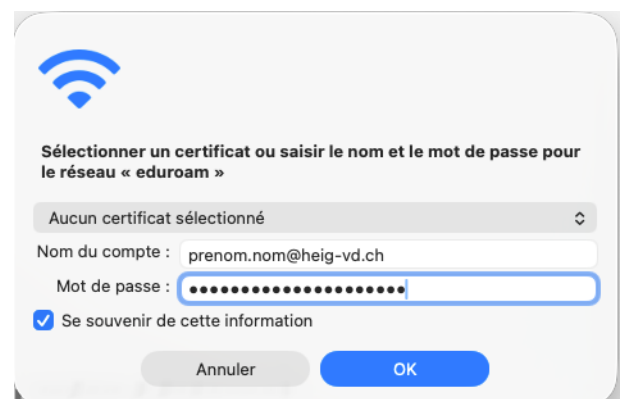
Sélectionner un certificat ou saisir le nom et le mot de passe pour le réseau « eduroam »

Aucun certificat sélectionné

Nom du compte : prenom.nom@heig-vd.ch

Mot de passe : ••••••••••••••••••••••

Se souvenir de cette information

Annuler

OK